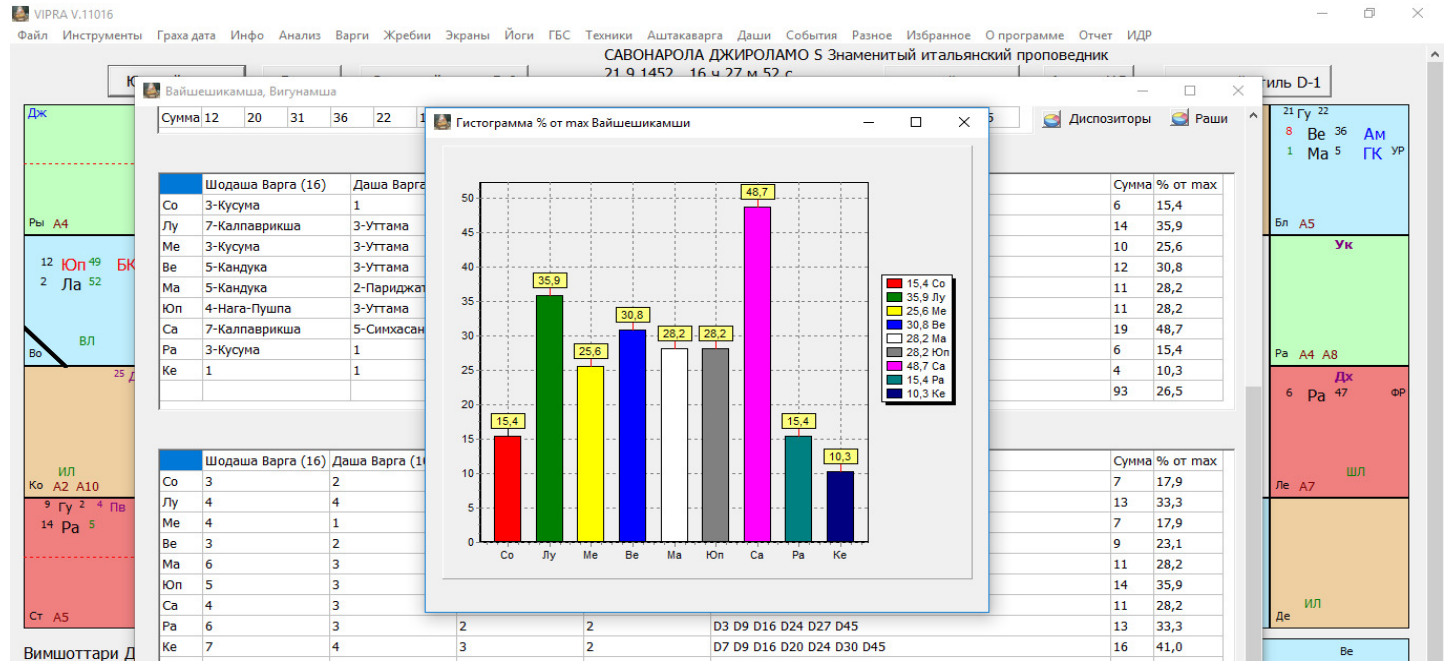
VIPRA V.11016

Файл Инструменты Граха дата Инфо Анализ Варги Жребии Экраны Йоги ГБС Техники Аштакаварга Даши События Разное Избранное О программе Отчет ИДР

САВОНАРОЛА ДЖИРОЛАМО S Знаменитый итальянский проповедник
21.9.1452 16 ч 27 м 52 с

Ю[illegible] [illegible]ль D-1

Вайшешикамша, Вигунамша

Сумма 12 20 31 36 22 1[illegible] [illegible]5

Диспозиторы Раши

| | Шодаша Варга (16) | Даша Варга | Сумма | % от max |
|---|---|---|---|---|
| Со | 3-Кусума | 1 | 6 | 15,4 |
| Лу | 7-Калпаврикша | 3-Уттама | 14 | 35,9 |
| Ме | 3-Кусума | 3-Уттама | 10 | 25,6 |
| Ве | 5-Кандука | 3-Уттама | 12 | 30,8 |
| Ма | 5-Кандука | 2-Париджат | 11 | 28,2 |
| Юп | 4-Нага-Пушпа | 3-Уттама | 11 | 28,2 |
| Са | 7-Калпаврикша | 5-Симхасан | 19 | 48,7 |
| Ра | 3-Кусума | 1 | 6 | 15,4 |
| Ке | 1 | 1 | 4 | 10,3 |
| | | | 93 | 26,5 |

| | Шодаша Варга (16) | Даша Варга (1 | | | | Сумма | % от max |
|---|---|---|---|---|---|---|---|
| Со | 3 | 2 | | | | 7 | 17,9 |
| Лу | 4 | 4 | | | | 13 | 33,3 |
| Ме | 4 | 1 | | | | 7 | 17,9 |
| Ве | 3 | 2 | | | | 9 | 23,1 |
| Ма | 6 | 3 | | | | 11 | 28,2 |
| Юп | 5 | 3 | | | | 14 | 35,9 |
| Са | 4 | 3 | | | | 11 | 28,2 |
| Ра | 6 | 3 | 2 | 2 | D3 D9 D16 D24 D27 D45 | 13 | 33,3 |
| Ке | 7 | 4 | 3 | 2 | D7 D9 D16 D20 D24 D30 D45 | 16 | 41,0 |

Гистограмма % от max Вайшешикамши

50 45 40 35 30 25 20 15 10 5 0

15,4 35,9 25,6 30,8 28,2 28,2 48,7 15,4 10,3

Со Лу Ме Ве Ма Юп Са Ра Ке

15,4 Со
35,9 Лу
25,6 Ме
30,8 Ве
28,2 Ма
28,2 Юп
48,7 Са
15,4 Ра
10,3 Ке

Дж
Ры А4
12 Юп 49 БК
2 Ла 52
ВЛ
Во
25 Д
ИЛ
Ко А2 А10
9 Гу 2 4 Пв
14 Ра 5
Ст А5

21 Гу 22
8 Ве 36 Ам
1 Ма 5 ГК УР
Бл А5
Ук
Ра А4 А8
Дх
6 Ра 47 ФР
ШЛ
Ле А7
ИЛ
Де
Ве

Вимшоттари Д